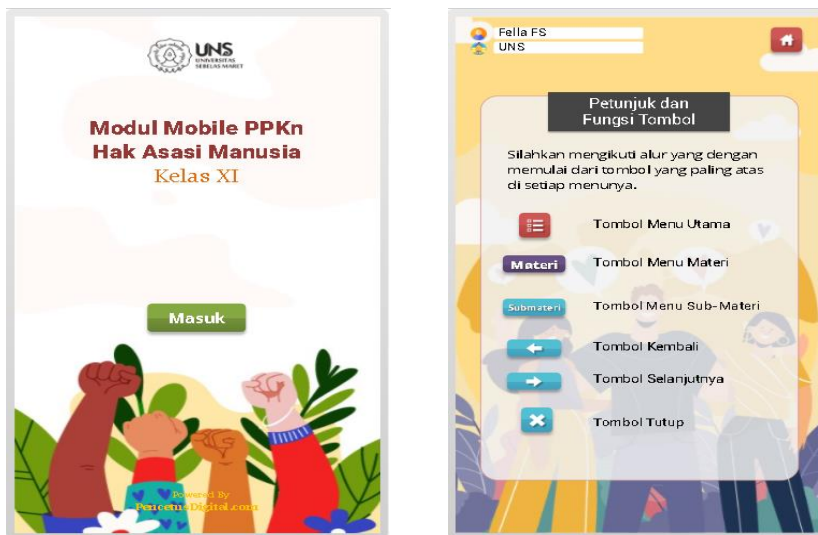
UNS
UNIVERSITAS SEBELAS MARET

Modul Mobile PPKn
Hak Asasi Manusia
Kelas XI

Masuk

Powered By
PencetusDigital.com

Fella FS
UNS

Petunjuk dan Fungsi Tombol

Silahkan mengikuti alur yang dengan memulai dari tombol yang paling atas di setiap menunya.

Tombol Menu Utama

Materi
Tombol Menu Materi

Submateri
Tombol Menu Sub-Materi

Tombol Kembali

Tombol Selanjutnya

Tombol Tutup